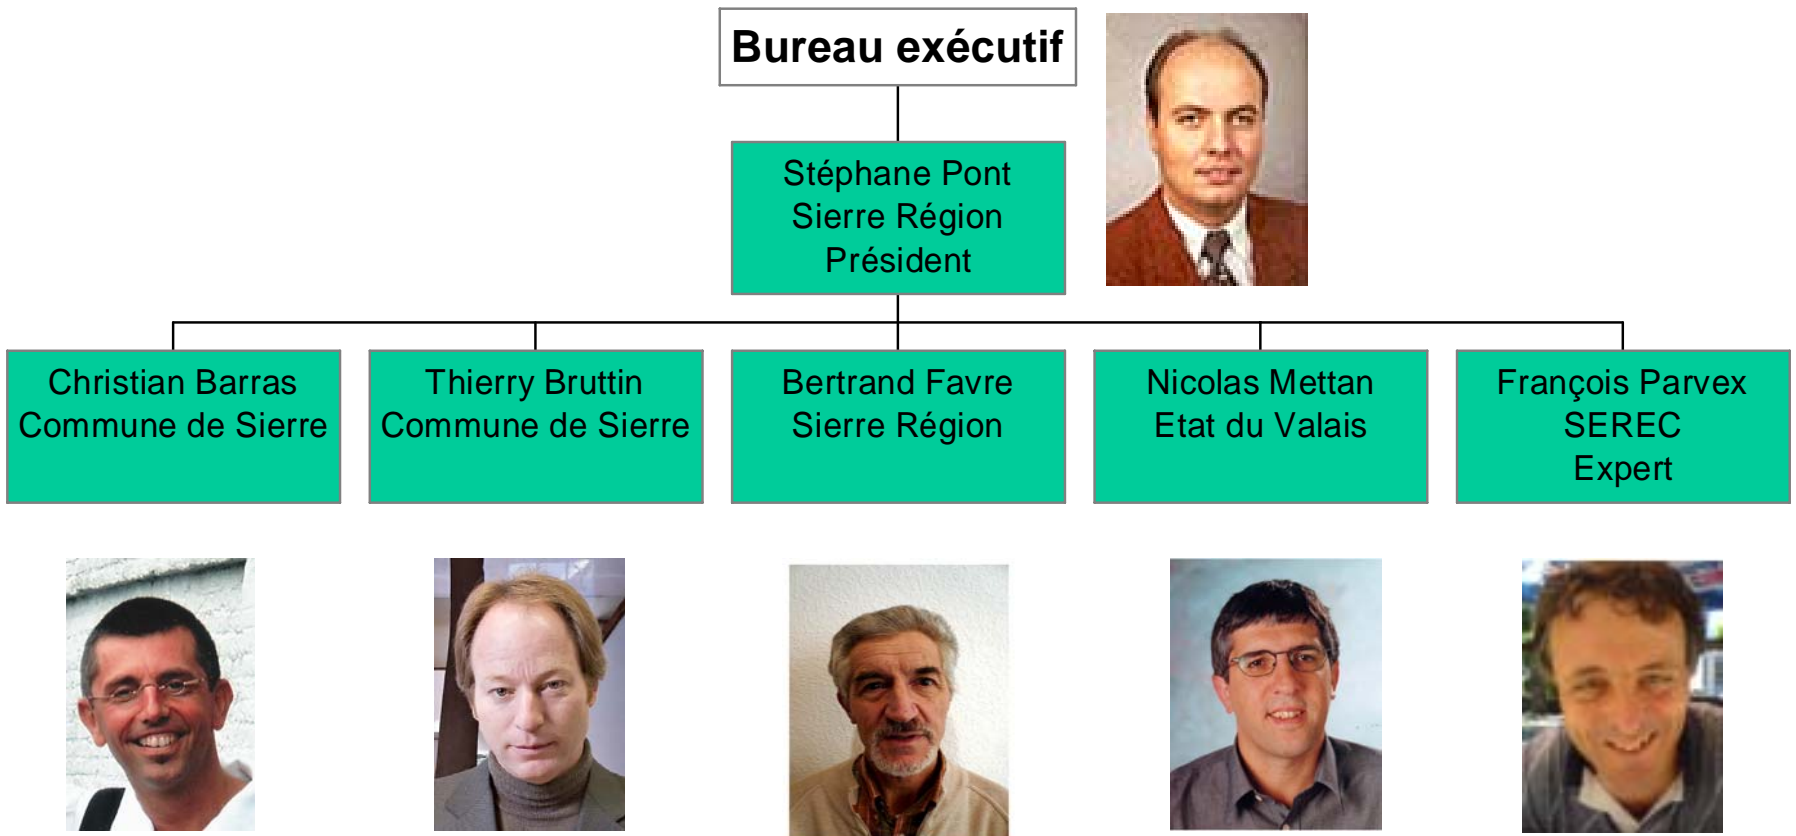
Bureau exécutif

Stéphane Pont
Sierre Région
Président

Christian Barras
Commune de Sierre

Thierry Bruttin
Commune de Sierre

Bertrand Favre
Sierre Région

Nicolas Mettan
Etat du Valais

François Parvex
SEREC
Expert